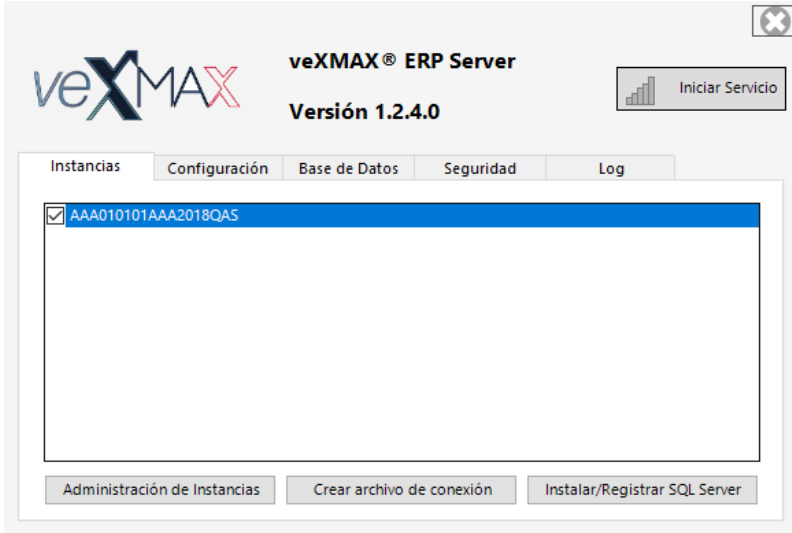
veXMAX

veXMAX® ERP Server

Versión 1.2.4.0

Iniciar Servicio

Instancias | Configuración | Base de Datos | Seguridad | Log

AAA010101AAA2018QAS

Administración de Instancias | Crear archivo de conexión | Instalar/Registrar SQL Server